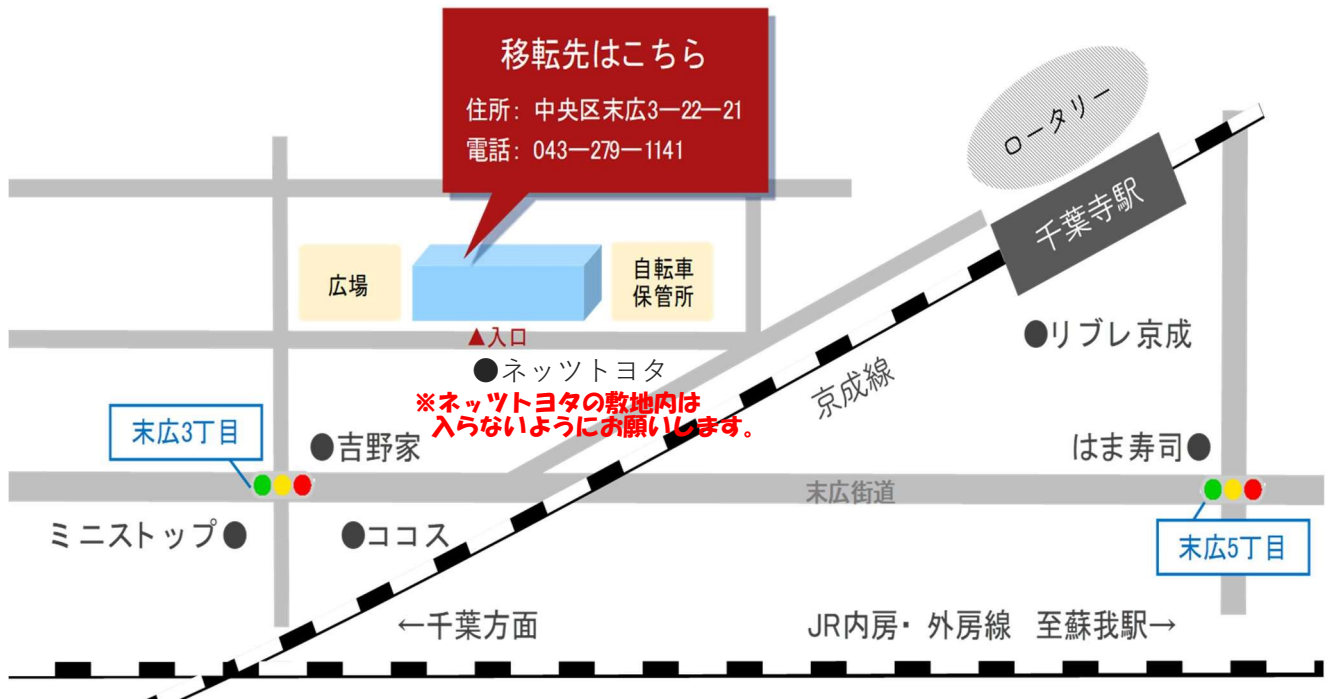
移転先はこちら

住所：中央区末広3ー22ー21

電話：043ー279ー1141

ロータリー

千葉寺駅

広場

自転車保管所

▲入口

●ネッツトヨタ

●リブレ京成

京成線

※ネッツトヨタの敷地内は入らないようにお願いします。

末広3丁目

●吉野家

はま寿司●

末広街道

ミニストップ●

●ココス

末広5丁目

←千葉方面

JR内房・外房線　至蘇我駅→